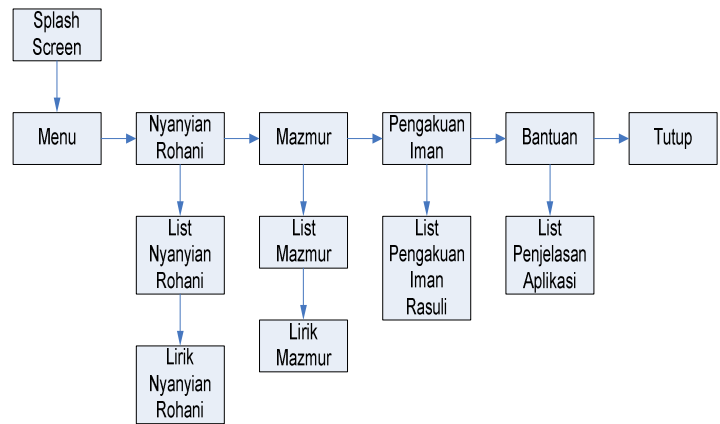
Splash Screen

Menu

Nyanyian Rohani

Mazmur

Pengakuan Iman

Bantuan

Tutup

List Nyanyian Rohani

List Mazmur

List Pengakuan Iman Rasuli

List Penjelasan Aplikasi

Lirik Nyanyian Rohani

Lirik Mazmur